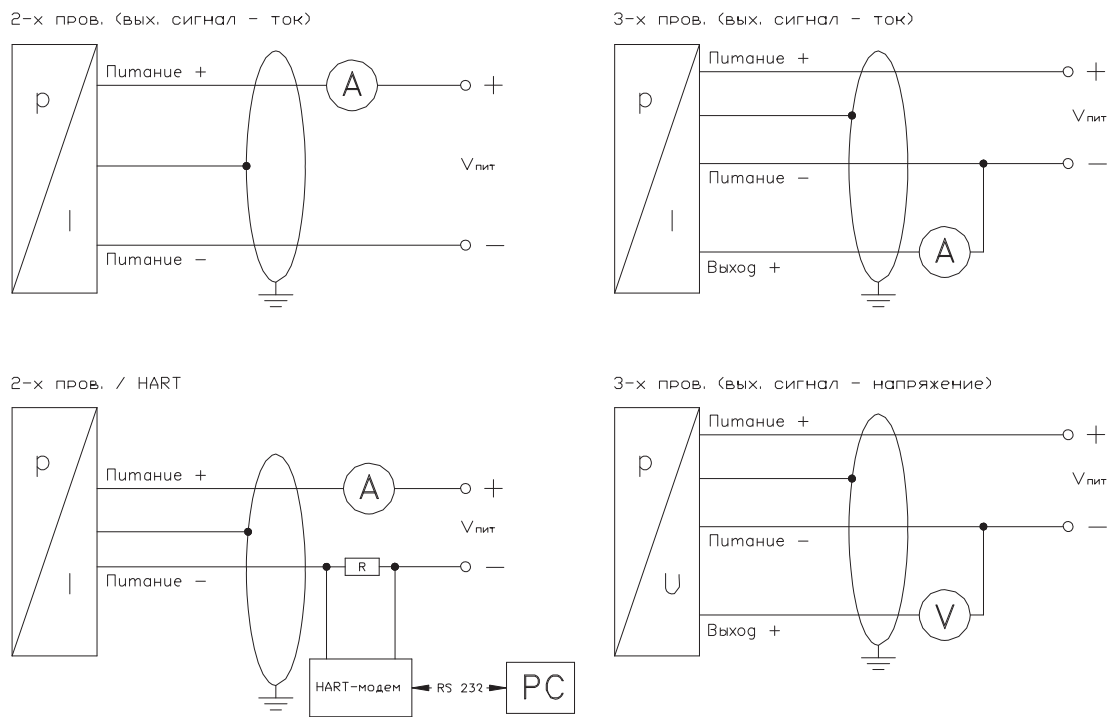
2-х пров. (вых. сигнал - ток)

p

I

Питание +

A

+

Vпит

Питание -

-

3-х пров. (вых. сигнал - ток)

p

I

Питание +

+

Vпит

Питание -

-

A

Выход +

2-х пров. / HART

p

I

Питание +

A

+

Vпит

Питание -

R

-

HART-модем

RS 232

PC

3-х пров. (вых. сигнал - напряжение)

p

U

Питание +

+

Vпит

Питание -

-

V

Выход +